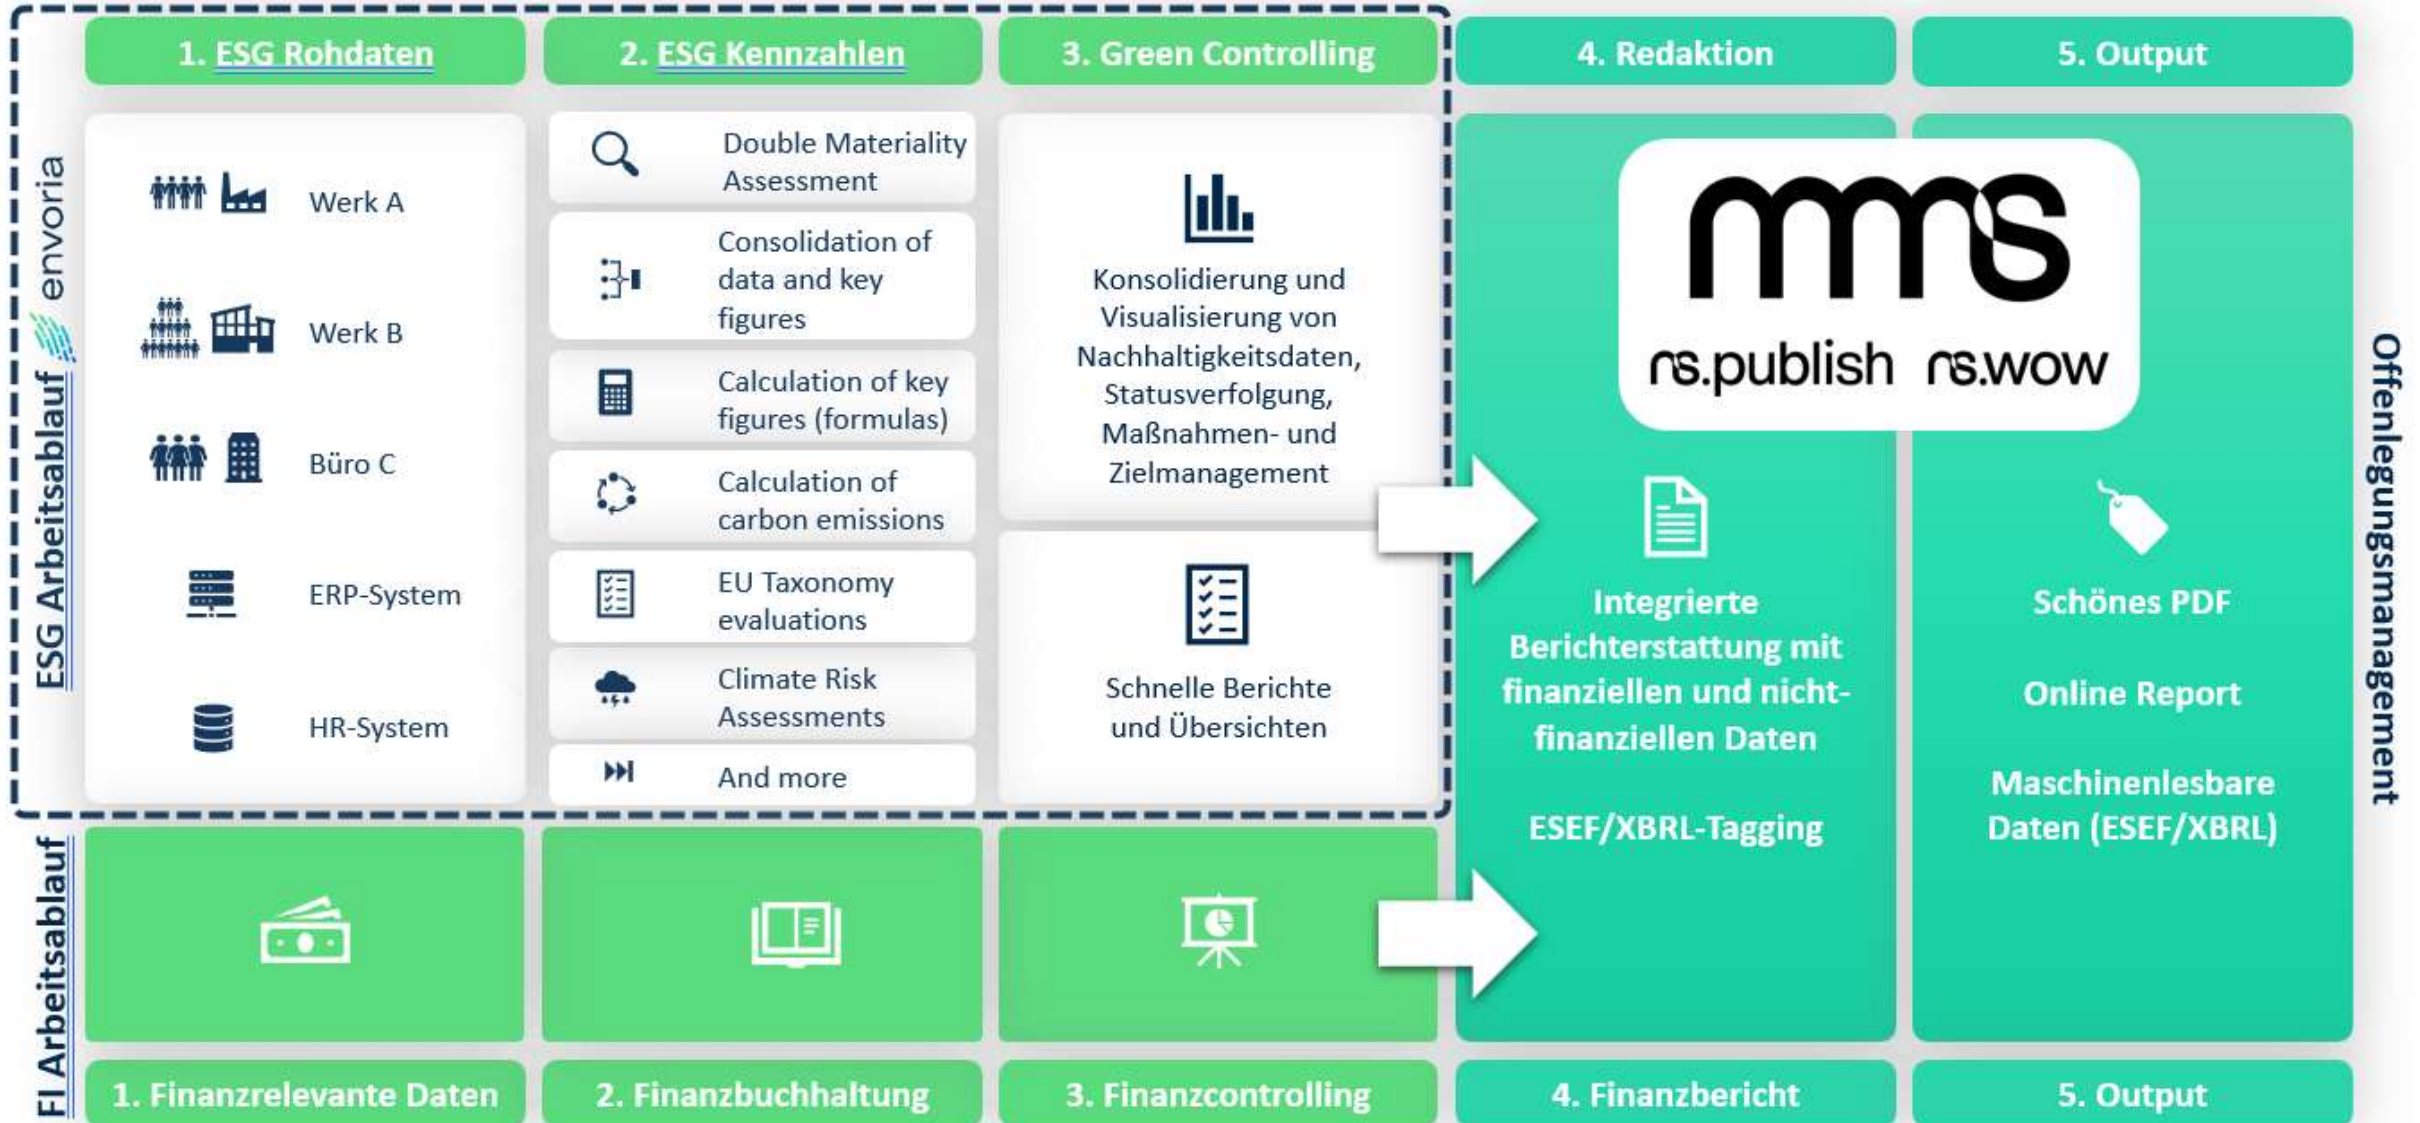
1. ESG Rohdaten

2. ESG Kennzahlen

3. Green Controlling

4. Redaktion

5. Output

ESG Arbeitsablauf

envoria

Werk A

Werk B

Büro C

ERP-System

HR-System

Double Materiality Assessment

Consolidation of data and key figures

Calculation of key figures (formulas)

Calculation of carbon emissions

EU Taxonomy evaluations

Climate Risk Assessments

And more

Konsolidierung und Visualisierung von Nachhaltigkeitsdaten, Statusverfolgung, Maßnahmen- und Zielmanagement

Schnelle Berichte und Übersichten

mms

ns.publish ns.wow

Integrierte Berichterstattung mit finanziellen und nicht-finanziellen Daten

ESEF/XBRL-Tagging

Schönes PDF

Online Report

Maschinenlesbare Daten (ESEF/XBRL)

Offenlegungsmanagement

FI Arbeitsablauf

1. Finanzrelevante Daten

2. Finanzbuchhaltung

3. Finanzcontrolling

4. Finanzbericht

5. Output